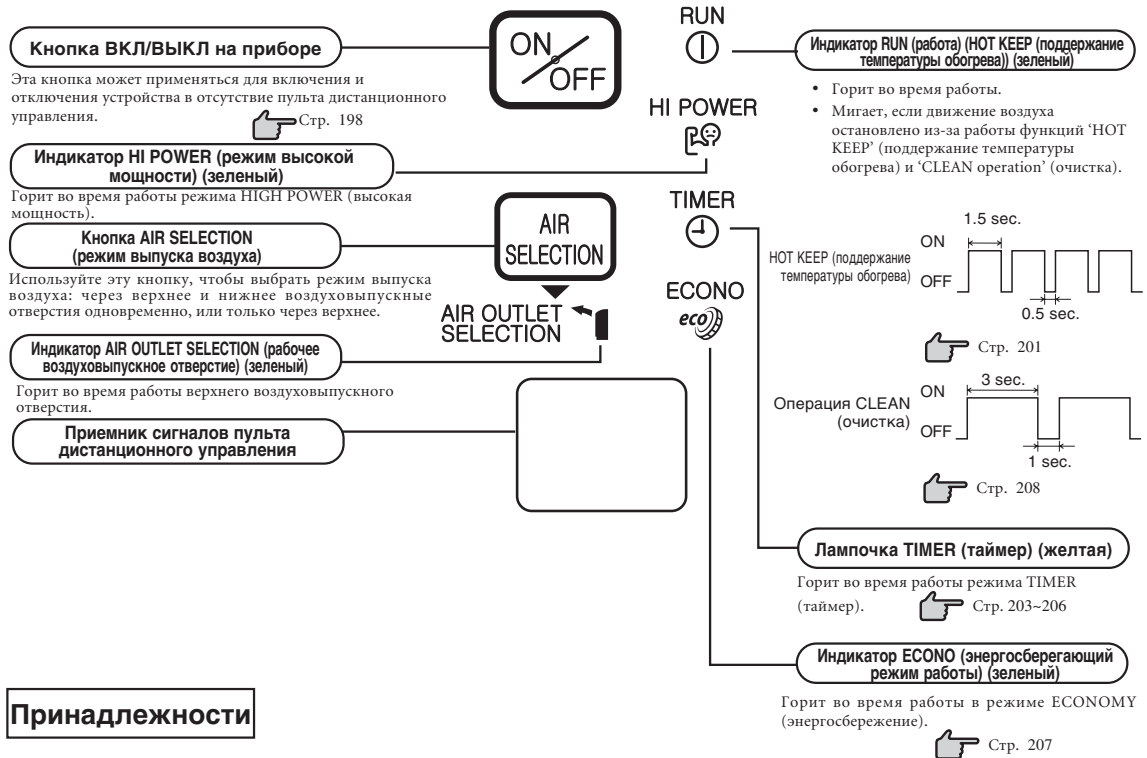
Кнопка ВКЛ/ВЫКЛ на приборе

Эта кнопка может применяться для включения и отключения устройства в отсутствие пульта дистанционного управления. Стр. 198

ON OFF

RUN

Индикатор RUN (работа) (HOT KEEP (поддержание температуры обогрева)) (зеленый)

• Горит во время работы.
• Мигает, если движение воздуха остановлено из-за работы функций 'HOT KEEP' (поддержание температуры обогрева) и 'CLEAN operation' (очистка).

HI POWER

Индикатор HI POWER (режим высокой мощности) (зеленый)

Горит во время работы режима HIGH POWER (высокая мощность).

AIR SELECTION

Кнопка AIR SELECTION (режим выпуска воздуха)

Используйте эту кнопку, чтобы выбрать режим выпуска воздуха: через верхнее и нижнее воздуховыпускные отверстия одновременно, или только через верхнее.

AIR OUTLET SELECTION

Индикатор AIR OUTLET SELECTION (рабочее воздуховыпускное отверстие) (зеленый)

Горит во время работы верхнего воздуховыпускного отверстия.

Приемник сигналов пульта дистанционного управления

TIMER

ECONO

eco

1.5 sec.

HOT KEEP (поддержание температуры обогрева)

ON

OFF

0.5 sec.

Стр. 201

3 sec.

Операция CLEAN (очистка)

ON

OFF

1 sec.

Стр. 208

Лампочка TIMER (таймер) (желтая)

Горит во время работы режима TIMER (таймер). Стр. 203~206

Индикатор ECONO (энергосберегающий режим работы) (зеленый)

Горит во время работы в режиме ECONOMY (энергосбережение). Стр. 207

Принадлежности